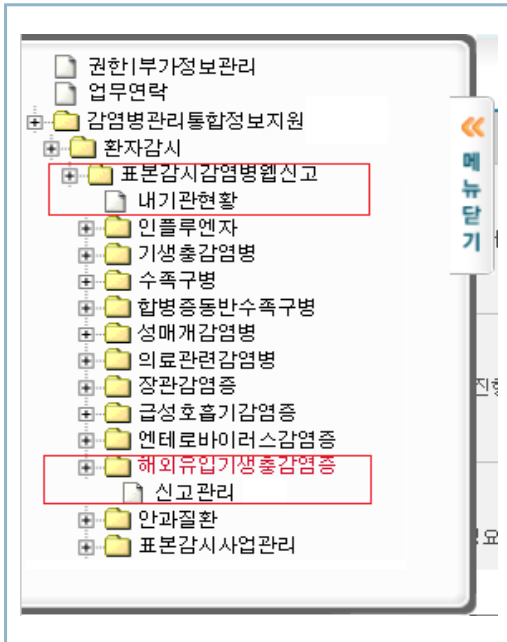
권한|부가정보관리
업무연락
감염병관리통합정보지원
환자감시
표본감시감염병웹신고
내기관현황
인플루엔자
기생충감염병
수족구병
합병증동반수족구병
성매개감염병
의료관련감염병
장관감염증
급성호흡기감염증
엔테로바이러스감염증
해외유입기생충감염증
신고관리
안과질환
표본감시사업관리

«
메뉴닫기

진행
요